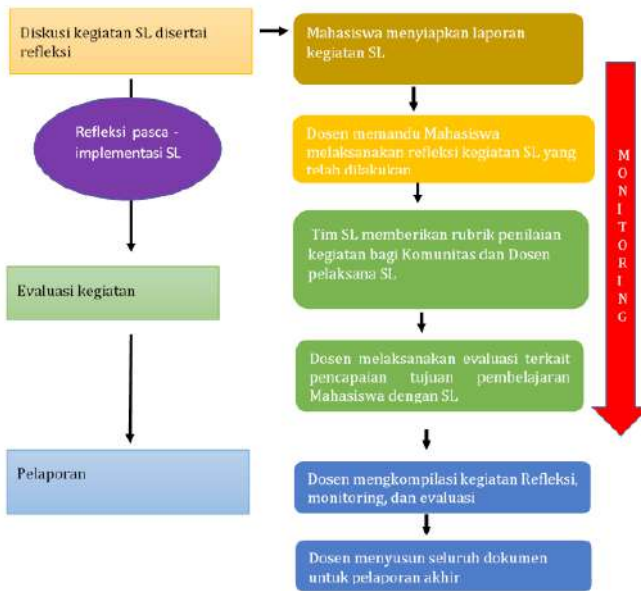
Diskusi kegiatan SL disertai refleksi

Refleksi pasca - implementasi SL

Evaluasi kegiatan

Pelaporan

Mahasiswa menyiapkan laporan kegiatan SL

Dosen memandu Mahasiswa melaksanakan refleksi kegiatan SL yang telah dilakukan

Tim SL memberikan rubrik penilaian kegiatan bagi Komunitas dan Dosen pelaksana SL

Dosen melaksanakan evaluasi terkait pencapaian tujuan pembelajaran Mahasiswa dengan SL

Dosen mengkompilasi kegiatan Refleksi, monitoring, dan evaluasi

Dosen menyusun seluruh dokumen untuk pelaporan akhir

M O N I T O R I N G